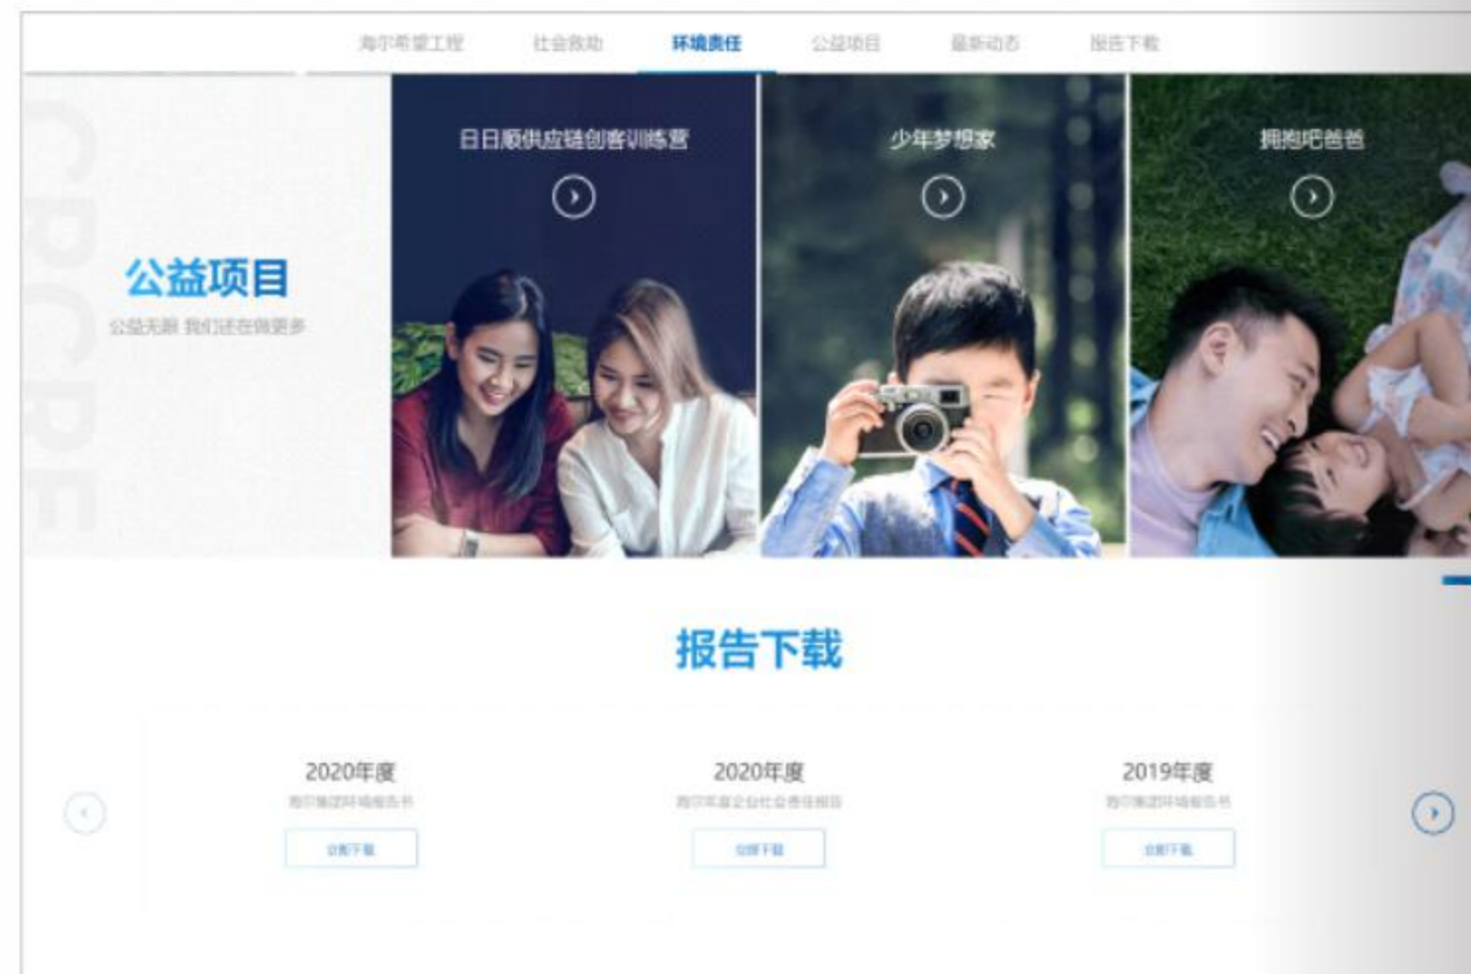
海尔希望工程 社会救助 环境责任 公益项目 最新动态 报告下载

CPCRE

公益项目

公益无限 我们还在做更多

日日顺供应链创客训练营

少年梦想家

拥抱吧爸爸

报告下载

2020年度

海尔集团环境报告书

立即下载

2020年度

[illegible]

立即下载

2019年度

海尔集团环境报告书

立即下载